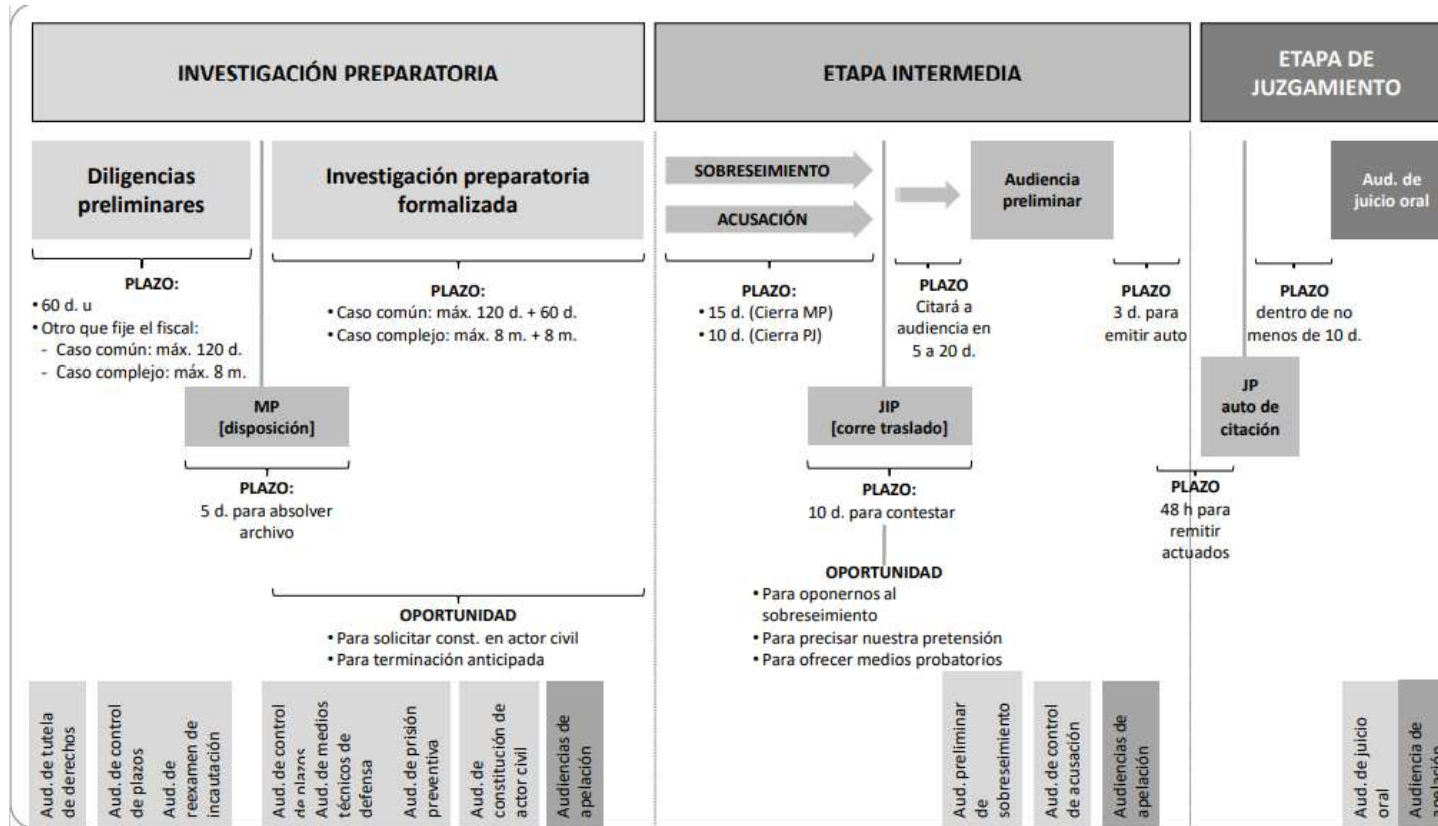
INVESTIGACIÓN PREPARATORIA

ETAPA INTERMEDIA

ETAPA DE JUZGAMIENTO

Diligencias preliminares

Investigación preparatoria formalizada

SOBRESEIMIENTO

ACUSACIÓN

Audiencia preliminar

Aud. de juicio oral

PLAZO:
• 60 d. u
• Otro que fije el fiscal:
- Caso común: máx. 120 d.
- Caso complejo: máx. 8 m.

PLAZO:
• Caso común: máx. 120 d. + 60 d.
• Caso complejo: máx. 8 m. + 8 m.

PLAZO:
• 15 d. (Cierra MP)
• 10 d. (Cierra PJ)

PLAZO
Citará a audiencia en 5 a 20 d.

PLAZO
3 d. para emitir auto

PLAZO
dentro de no menos de 10 d.

MP
[disposición]

JIP
[corre traslado]

JP
auto de citación

PLAZO:
5 d. para absolver archivo

PLAZO:
10 d. para contestar

PLAZO
48 h para remitir actuados

OPORTUNIDAD
• Para oponernos al sobreseimiento
• Para precisar nuestra pretensión
• Para ofrecer medios probatorios

OPORTUNIDAD
• Para solicitar const. en actor civil
• Para terminación anticipada

Aud. de tutela de derechos

Aud. de control de plazos

Aud. de reexamen de incautación

Aud. de control de plazos

Aud. de medios técnicos de defensa

Aud. de prisión preventiva

Aud. de constitución de actor civil

Audiencias de apelación

Aud. preliminar de sobreseimiento

Aud. de control de acusación

Audiencias de apelación

Aud. de juicio oral

Audiencia de apelación